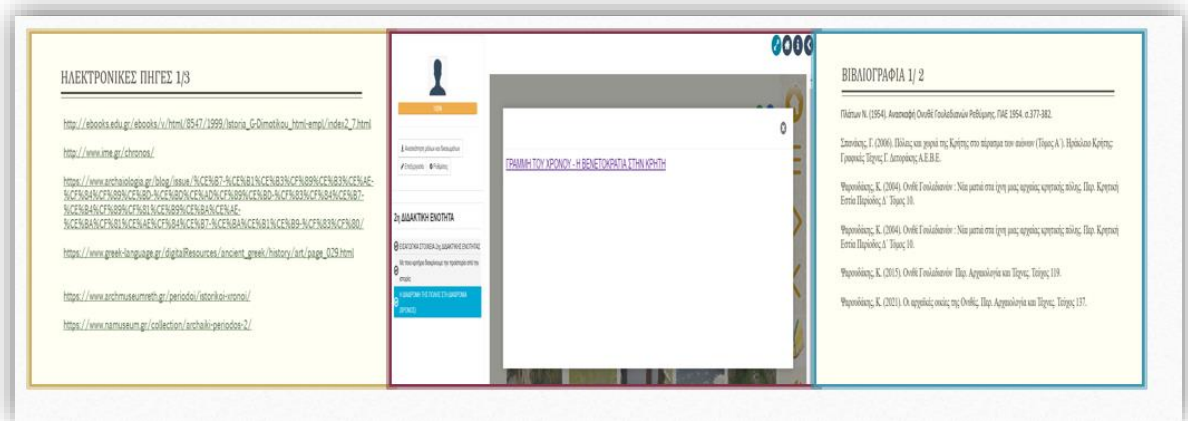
ΗΛΕΚΤΡΟΝΙΚΕΣ ΠΗΓΕΣ 1/3

http://ebooks.edu.gr/ebooks/v/html/8547/1999/Istoria_G-Dimotikou_html-empl/index2_7.html

http://www.ime.gr/chronos/

https://www.archaiologia.gr/blog/issue/%CE%B7-%CE%B1%CE%B3%CF%89%CE%B3%CE%AE-%CF%84%CF%89%CE%BD-%CE%BD%CE%AD%CF%89%CE%BD-%CF%83%CF%84%CE%B7-%CE%B4%CF%89%CF%81%CE%B9%CE%BA%CE%AE-%CE%BA%CF%81%CE%AE%CF%84%CE%B7-%CE%BA%CE%B1%CE%B9-%CF%83%CF%80/

https://www.greek-language.gr/digitalResources/ancient_greek/history/art/page_029.html

https://www.archmuseumreth.gr/periodoi/istorikoi-xronoi/

https://www.namuseum.gr/collection/archaiki-periodos-2/

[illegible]

2η ΔΙΔΑΚΤΙΚΗ ΕΝΟΤΗΤΑ

ΓΡΑΜΜΗ ΤΟΥ ΧΡΟΝΟΥ - Η ΒΕΝΕΤΟΚΡΑΤΙΑ ΣΤΗΝ ΚΡΗΤΗ

ΒΙΒΛΙΟΓΡΑΦΙΑ 1/ 2

Πλάτων Ν. (1954). Ανασκαφή Οντθέ Γουλεδιανών Ρεθύμνης. ΠΑΕ 1954. σ.377-382.

Σπανάκης, Γ. (2006). Πόλεις και χωριά της Κρήτης στο πέρασμα των αιώνων (Τόμος Α΄). Ηράκλειο Κρήτης: Γραφικές Τέχνες Γ. Δετοράκης Α.Ε.Β.Ε.

Φαρσαδάκης, Κ. (2004). Οντθέ Γουλεδιανών : Νέα ματιά στα ίχνη μιας αρχαίας κρητικής πόλης. Περ. Κρητική Εστία Περίοδος Δ΄ Τόμος 10.

Φαρσαδάκης, Κ. (2004). Οντθέ Γουλεδιανών : Νέα ματιά στα ίχνη μιας αρχαίας κρητικής πόλης. Περ. Κρητική Εστία Περίοδος Δ΄ Τόμος 10.

Φαρσαδάκης, Κ. (2015). Οντθέ Γουλεδιανών Περ. Αρχαιολογία και Τέχνες, Τεύχος 119.

Φαρσαδάκης, Κ. (2021). Οι αρχαίες οικίες της Οντθέ, Περ. Αρχαιολογία και Τέχνες, Τεύχος 137.